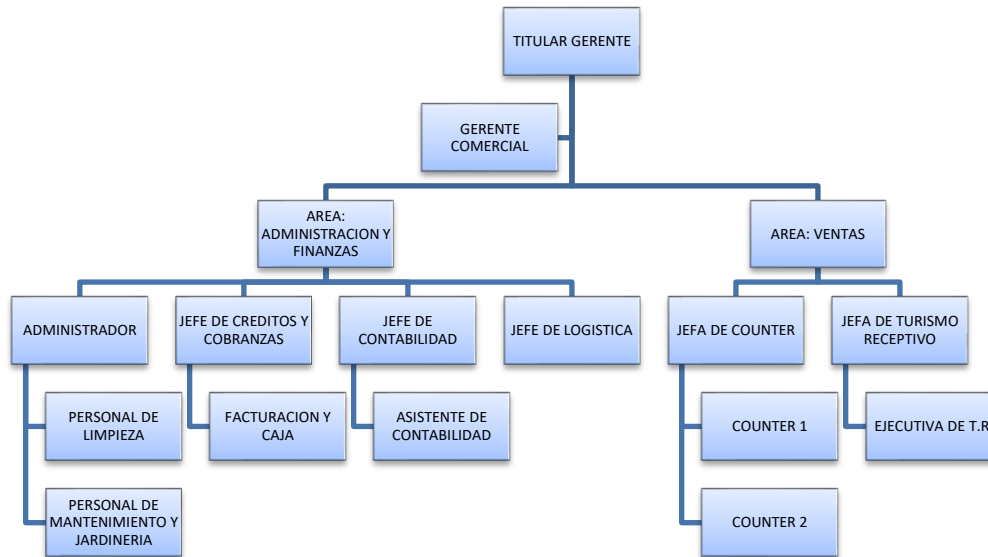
TITULAR GERENTE

GERENTE COMERCIAL

AREA: ADMINISTRACION Y FINANZAS

AREA: VENTAS

ADMINISTRADOR

JEFE DE CREDITOS Y COBRANZAS

JEFE DE CONTABILIDAD

JEFE DE LOGISTICA

JEFA DE COUNTER

JEFA DE TURISMO RECEPTIVO

PERSONAL DE LIMPIEZA

FACTURACION Y CAJA

ASISTENTE DE CONTABILIDAD

COUNTER 1

EJECUTIVA DE T.R

PERSONAL DE MANTENIMIENTO Y JARDINERIA

COUNTER 2